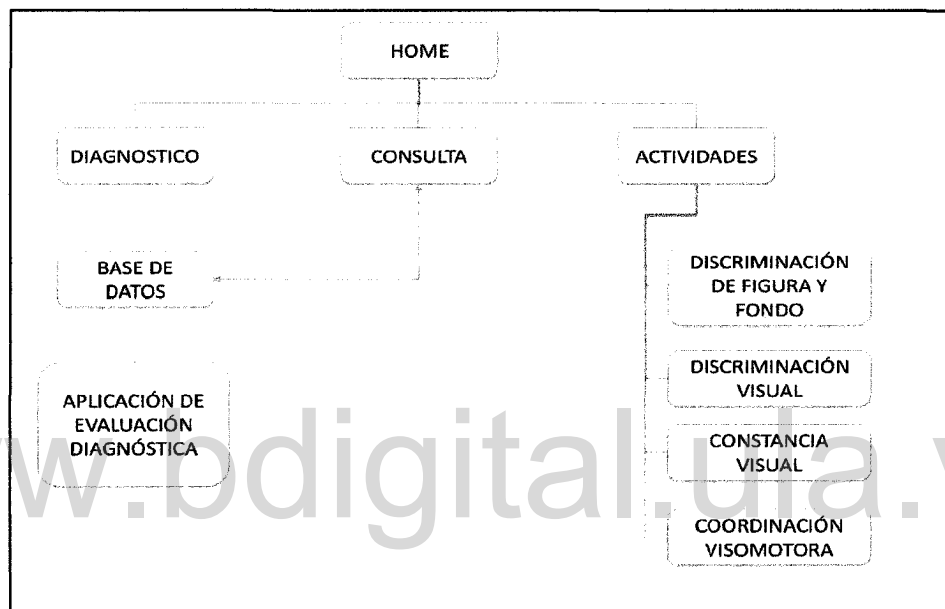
HOME

DIAGNOSTICO

CONSULTA

ACTIVIDADES

BASE DE DATOS

DISCRIMINACIÓN DE FIGURA Y FONDO

DISCRIMINACIÓN VISUAL

APLICACIÓN DE EVALUACIÓN DIAGNÓSTICA

CONSTANCIA VISUAL

COORDINACIÓN VISOMOTORA

www.bdigital.ula.ve